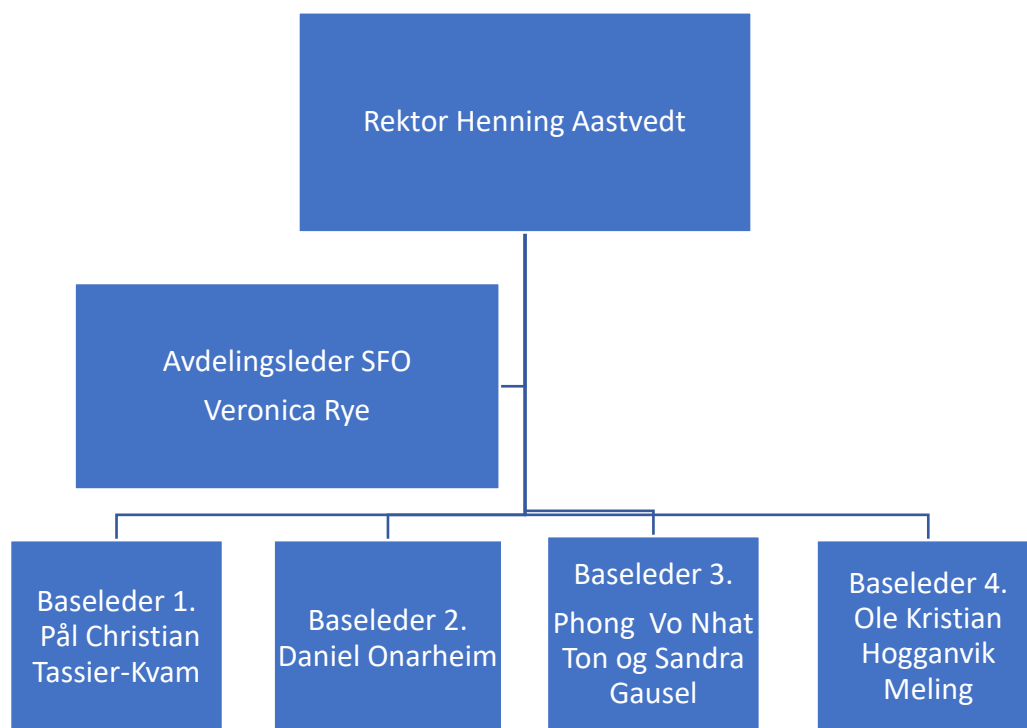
Rektor Henning Aastvedt

Avdelingsleder SFO
Veronica Rye

Baseleder 1.
Pål Christian Tassier-Kvam

Baseleder 2.
Daniel Onarheim

Baseleder 3.
Phong Vo Nhat Ton og Sandra Gausel

Baseleder 4.
Ole Kristian Hogganvik Meling